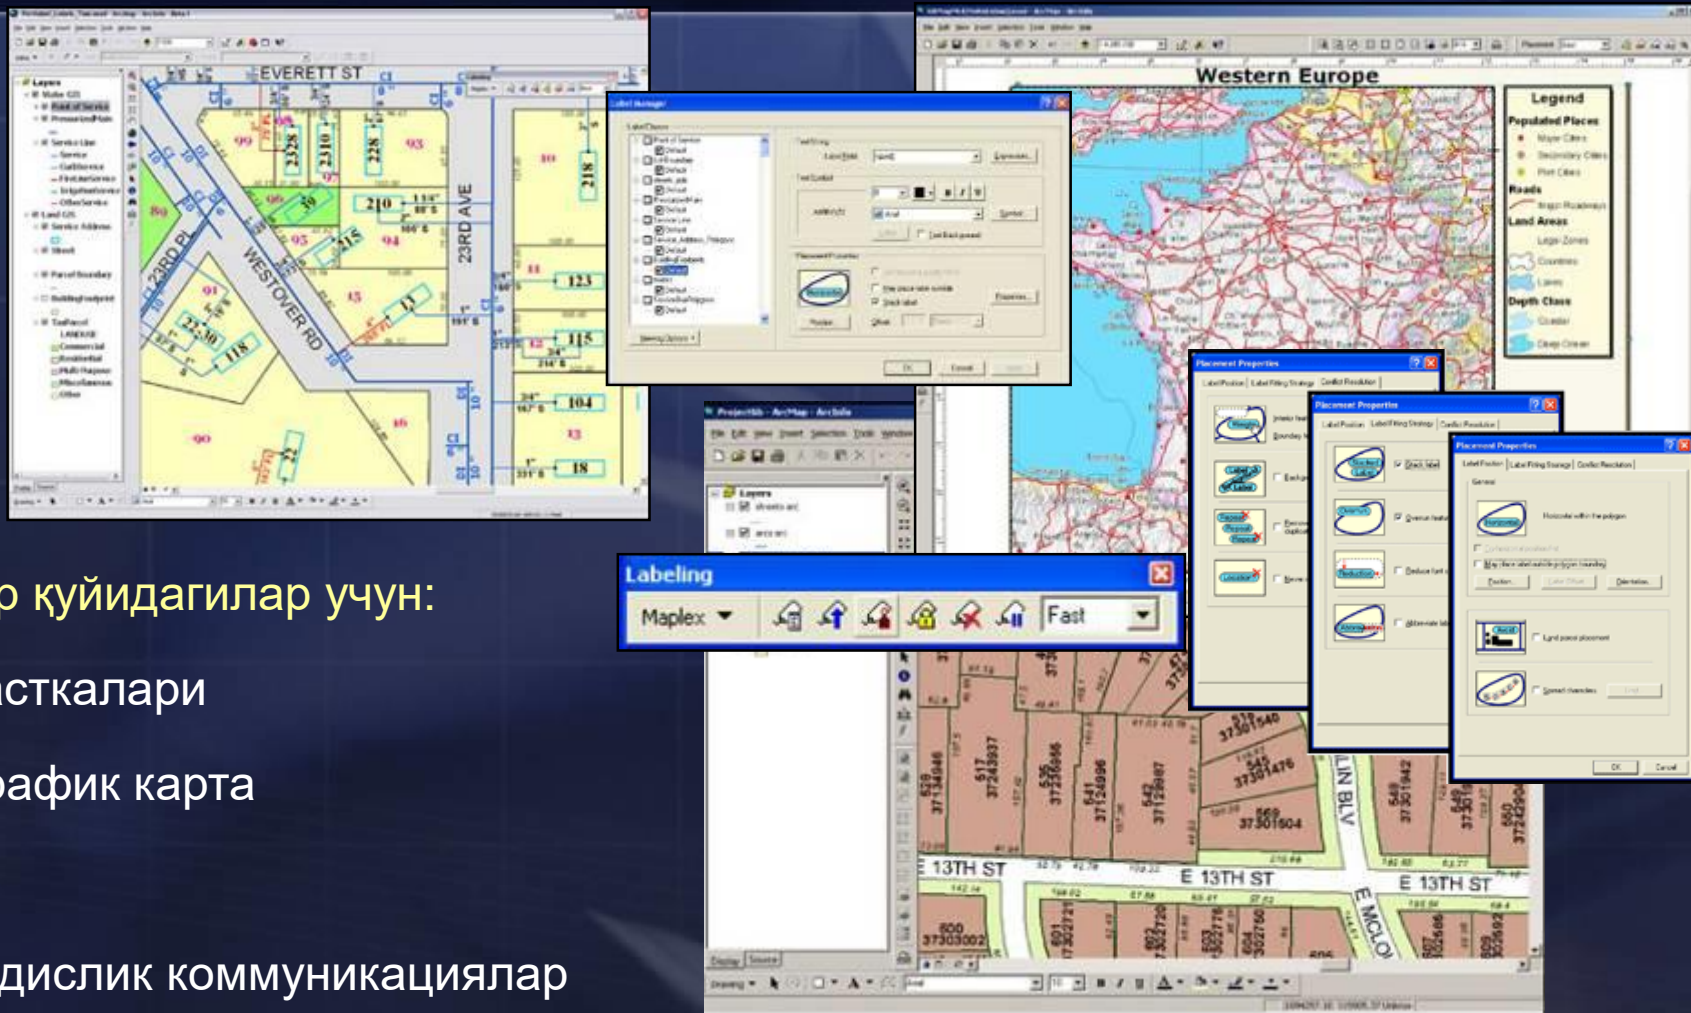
EVERETT ST
23RD AVE
23RD PL
WESTOVER RD
Western Europe
Legend
Populated Places
Roads
Land Areas
Depth Class
Labeling
Maplex
Fast
Placement Properties
Placement Properties
Placement Properties
Layers
13TH ST
E 13TH ST
E 13TH ST
LIN BLV
E MCLO
р қуйидагилар учун:
асткалари
рафик карта
дислик коммуникациялар